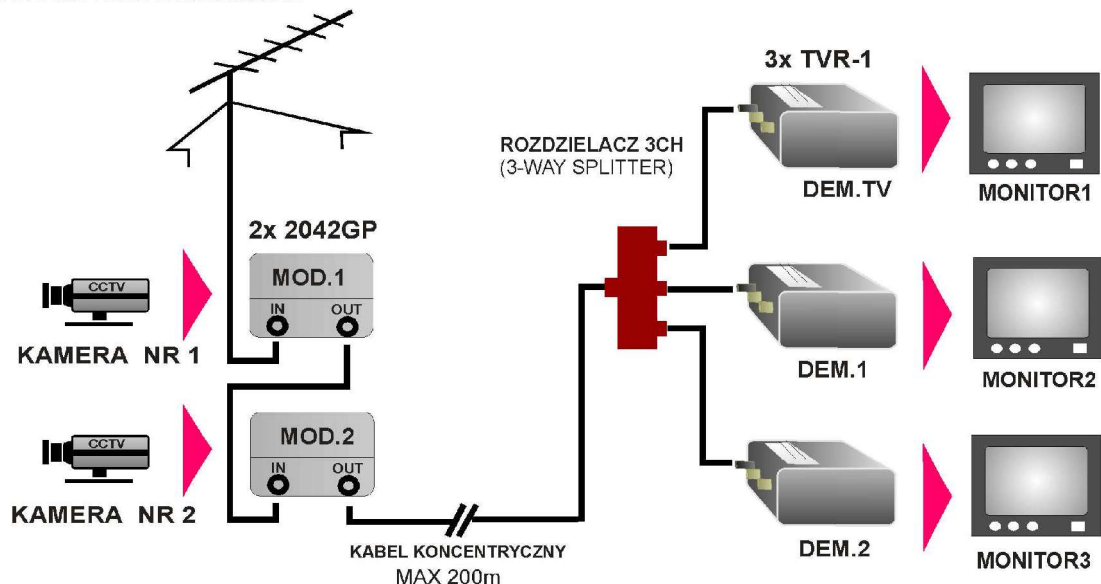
3x TVR-1

ROZDZIELACZ 3CH
(3-WAY SPLITTER)

DEM.TV

MONITOR1

2x 2042GP

CCTV

MOD.1
IN OUT

KAMERA NR 1

DEM.1

MONITOR2

CCTV

MOD.2
IN OUT

KAMERA NR 2

KABEL KONCENTRYCZNY
MAX 200m

DEM.2

MONITOR3